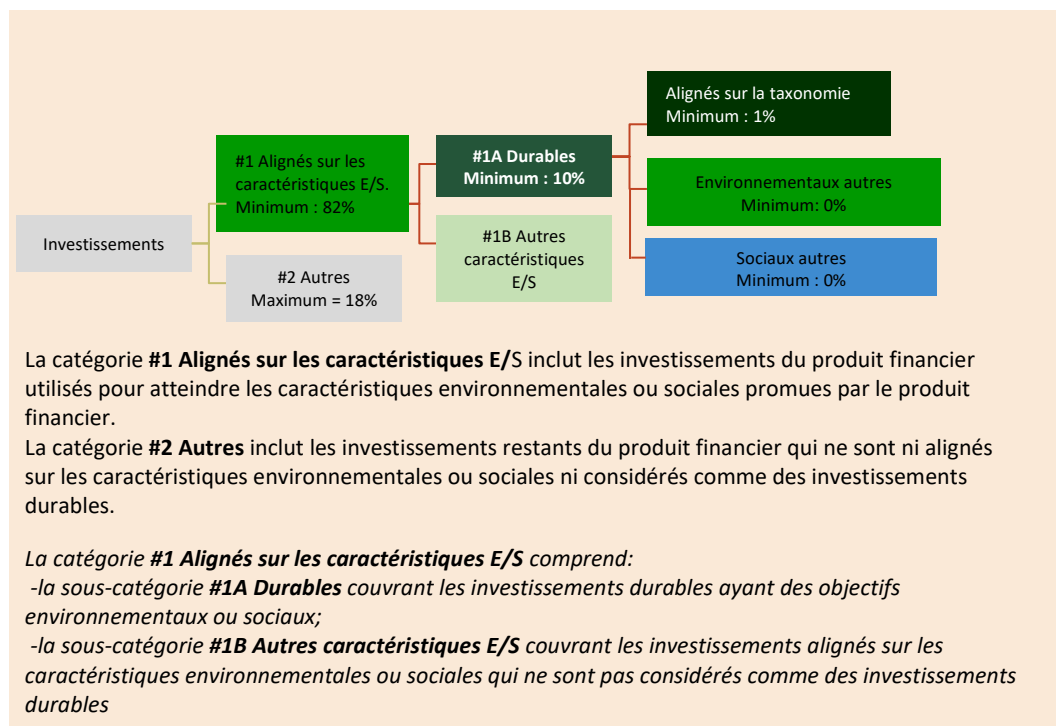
Investissements

#1 Alignés sur les caractéristiques E/S. Minimum : 82%

#2 Autres Maximum = 18%

#1A Durables Minimum : 10%

#1B Autres caractéristiques E/S

Alignés sur la taxonomie Minimum : 1%

Environnementaux autres Minimum: 0%

Sociaux autres Minimum : 0%

La catégorie **#1 Alignés sur les caractéristiques E/**S inclut les investissements du produit financier utilisés pour atteindre les caractéristiques environnementales ou sociales promues par le produit financier.
La catégorie **#2 Autres** inclut les investissements restants du produit financier qui ne sont ni alignés sur les caractéristiques environnementales ou sociales ni considérés comme des investissements durables.

*La catégorie **#1 Alignés sur les caractéristiques E/S** comprend:*
*-la sous-catégorie **#1A Durables** couvrant les investissements durables ayant des objectifs environnementaux ou sociaux;*
*-la sous-catégorie **#1B Autres caractéristiques E/S** couvrant les investissements alignés sur les caractéristiques environnementales ou sociales qui ne sont pas considérés comme des investissements durables*